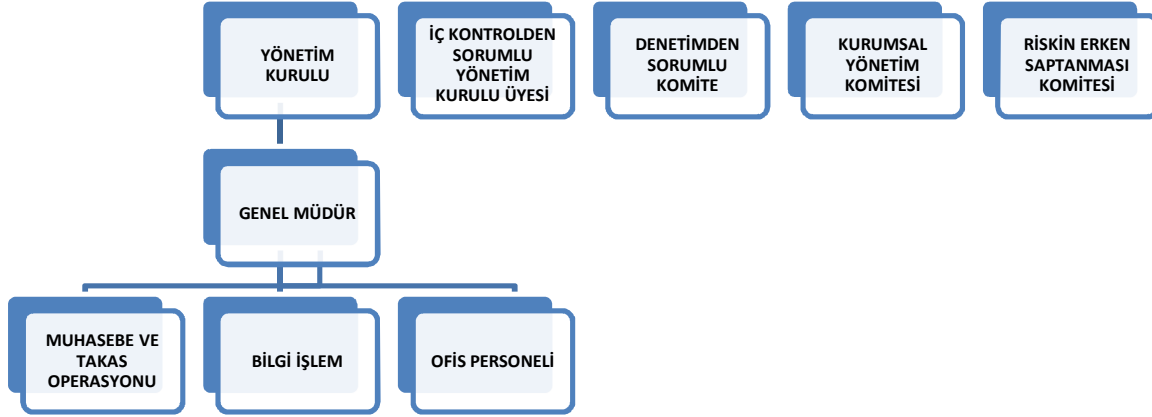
YÖNETİM KURULU

İÇ KONTROLDEN SORUMLU YÖNETİM KURULU ÜYESİ

DENETİMDEN SORUMLU KOMİTE

KURUMSAL YÖNETİM KOMİTESİ

RİSKİN ERKEN SAPTANMASI KOMİTESİ

GENEL MÜDÜR

MUHASEBE VE TAKAS OPERASYONU

BİLGİ İŞLEM

OFİS PERSONELİ